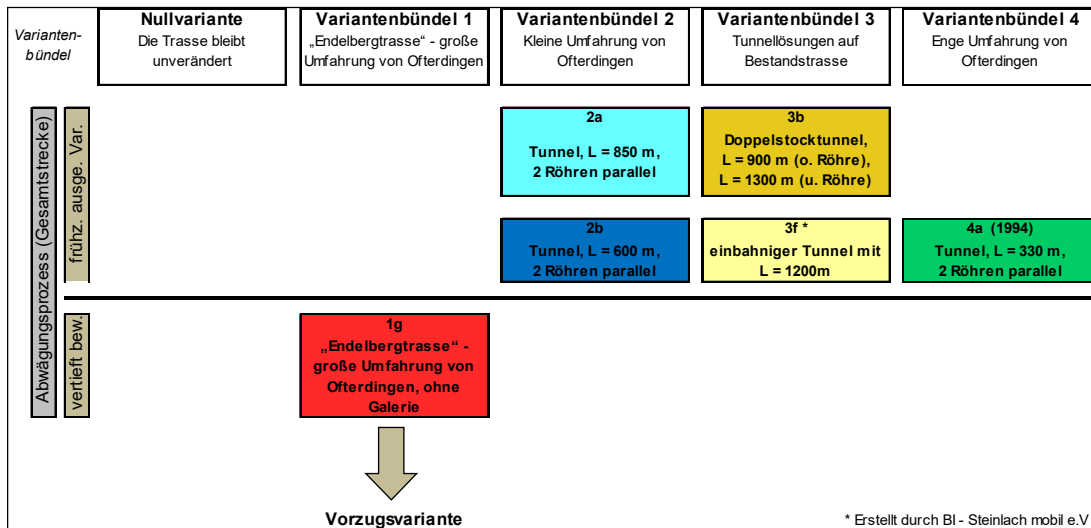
Varianten-bündel

**Nullvariante**
Die Trasse bleibt unverändert

**Variantenbündel 1**
„Endelbergtrasse" - große Umfahrung von Ofterdingen

**Variantenbündel 2**
Kleine Umfahrung von Ofterdingen

**Variantenbündel 3**
Tunnellösungen auf Bestandstrasse

**Variantenbündel 4**
Enge Umfahrung von Ofterdingen

Abwägungsprozess (Gesamtstrecke)

frühz. ausge. Var.

**2a**
**Tunnel, L = 850 m, 2 Röhren parallel**

**3b**
**Doppelstocktunnel, L = 900 m (o. Röhre), L = 1300 m (u. Röhre)**

**2b**
**Tunnel, L = 600 m, 2 Röhren parallel**

**3f \***
**einbahniger Tunnel mit L = 1200m**

**4a (1994)**
**Tunnel, L = 330 m, 2 Röhren parallel**

vertieft bew.

**1g**
**„Endelbergtrasse" - große Umfahrung von Ofterdingen, ohne Galerie**

**Vorzugsvariante**

\* Erstellt durch BI - Steinlach mobil e.V